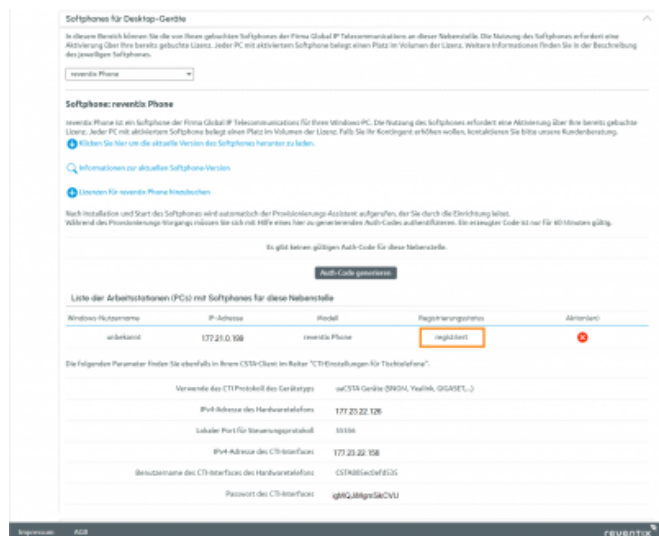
Softphones für Desktop-Geräte

In diesem Bereich können Sie die von Ihnen gebuchten Softphones der Firma Global IP Telecommunications an dieser Nebenstelle. Die Nutzung des Softphones erfordert eine Aktivierung über Ihre bereits gebuchte Lizenz. Jeder PC mit aktiviertem Softphone belegt einen Platz im Volumen der Lizenz. Weitere Informationen finden Sie in der Beschreibung des jeweiligen Softphones.

reventix Phone

Softphone: reventix Phone

reventix Phone ist ein Softphone der Firma Global IP Telecommunications für Ihren Windows PC. Die Nutzung des Softphones erfordert eine Aktivierung über Ihre bereits gebuchte Lizenz. Jeder PC mit aktiviertem Softphone belegt einen Platz im Volumen der Lizenz. Falls Sie Ihr Kontingent erhöhen wollen, kontaktieren Sie bitte unsere Kundenberatung.

Klicken Sie hier um die aktuelle Version des Softphones herunter zu laden.

Informationen zur aktuellen Softphone-Version

Lizenzen für reventix Phone hinzubuchen

Nach Installation und Start des Softphones wird automatisch der Provisionierungs-Assistent aufgerufen, der Sie durch die Einrichtung leitet.
Während des Provisionierungs-Vorgangs müssen Sie sich mit Hilfe eines hier zu generierenden Auth-Codes authentifizieren. Ein erzeugter Code ist nur für 60 Minuten gültig.

Es gibt keinen gültigen Auth-Code für diese Nebenstelle.

Auth-Code generieren

Liste der Arbeitsstationen (PCs) mit Softphones für diese Nebenstelle

| Windows-Nutzername | IP-Adresse | Modell | Registrierungsstatus | Aktion(en) |
|---|---|---|---|---|
| unbekannt | 177.21.0.108 | reventix Phone | registriert | |

Die folgenden Parameter finden Sie ebenfalls in Ihrem CSTA-Client im Reiter "CTI-Einstellungen für Tischtelefone".

| Verwende das CTI-Protokoll des Gerätetyps | uaCSTA Geräte (SNOM, Yealink, GIGASET,...) |
|---|---|
| IPv4-Adresse des Hardwaretelefons | 177.23.22.126 |
| Lokaler Port für Steuerungsprotokoll | 10336 |
| IPv4-Adresse des CTI-Interfaces | 177.23.22.158 |
| Benutzername des CTI-Interfaces des Hardwaretelefons | CSTA88SecTef8535 |
| Passwort des CTI-Interfaces | igMQJ8lgmSkCVU |

Impressum AGB reventix